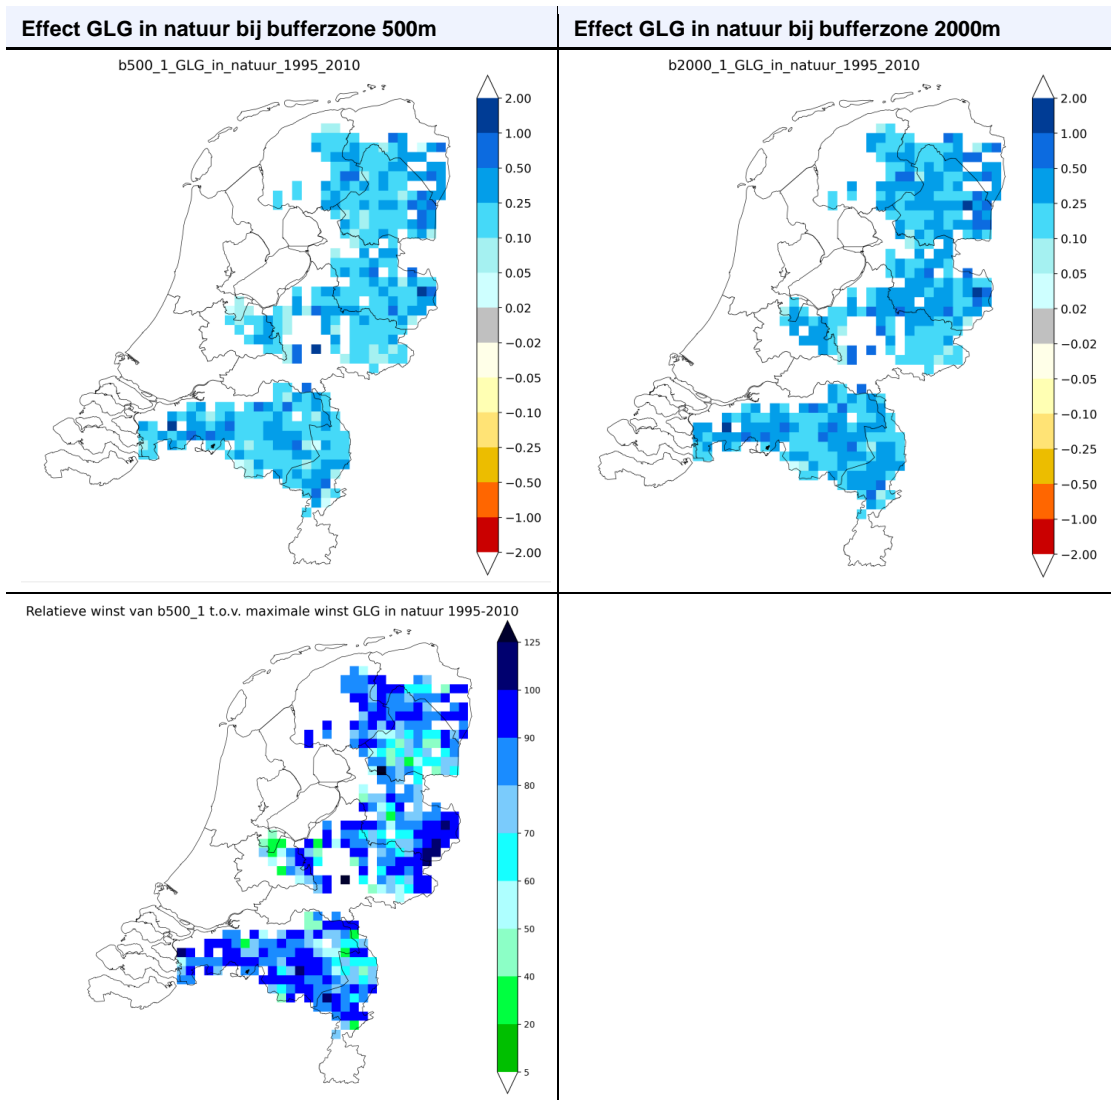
Effect GLG in natuur bij bufferzone 500m

b500_1_GLG_in_natuur_1995_2010

2.00
1.00
0.50
0.25
0.10
0.05
0.02
−0.02
−0.05
−0.10
−0.25
−0.50
−1.00
−2.00

Effect GLG in natuur bij bufferzone 2000m

b2000_1_GLG_in_natuur_1995_2010

2.00
1.00
0.50
0.25
0.10
0.05
0.02
−0.02
−0.05
−0.10
−0.25
−0.50
−1.00
−2.00

Relatieve winst van b500_1 t.o.v. maximale winst GLG in natuur 1995-2010

125
100
90
80
70
60
50
40
20
5